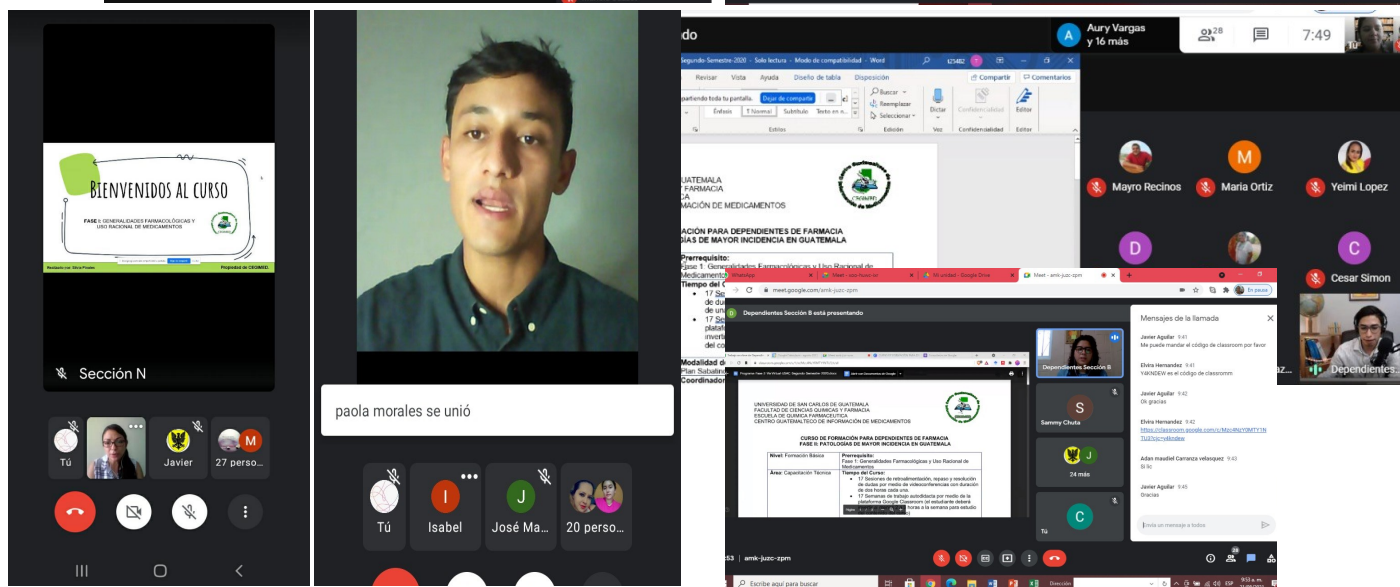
Bienvenidos al curso

FASE I: GENERALIDADES FARMACOLÓGICAS Y USO RACIONAL DE MEDICAMENTOS

Propiedad de CEGIMED

Sección N

Tú

Javier

27 perso...

M

paola morales se unió

Tú

I

Isabel

J

José Ma...

20 perso...

Aury Vargas y 16 más

28

7:49

Tú

do

Segundo-Semestre-2020 - Solo lectura - Modo de compatibilidad - Word

Revisar Vista Ayuda Diseño de tabla Disposición

Compartir Comentarios

Dejar de compartir

Énfasis ¶ Normal Subtítulo Texto en n...

Estilos

Buscar Reemplazar Seleccionar

Edición

Dictar

Voz

Confidencialidad

Editor

GUATEMALA
FARMACIA
ICA
MACIÓN DE MEDICAMENTOS

ACIÓN PARA DEPENDIENTES DE FARMACIA
GÍAS DE MAYOR INCIDENCIA EN GUATEMALA

Prerrequisito:
Fase 1: Generalidades Farmacológicas y Uso Racional de Medicamentos
Tiempo del C
17 Se de du de un
17 Se plataf invert del co

Modalidad d
Plan Sabatin
Coordinador

Mayro Recinos

M

Maria Ortiz

Yeimi Lopez

D

C

Cesar Simon

Dependientes...

WhatsApp
Meet - amk-juzc-zpm

meet.google.com/amk-juzc-zpm

En pausa

Dependientes Sección B está presentando

UNIVERSIDAD DE SAN CARLOS DE GUATEMALA
FACULTAD DE CIENCIAS QUIMICAS Y FARMACIA
ESCUELA DE QUIMICA FARMACEUTICA
CENTRO GUATEMALTECO DE INFORMACIÓN DE MEDICAMENTOS

CURSO DE FORMACIÓN PARA DEPENDIENTES DE FARMACIA
FASE II: PATOLOGÍAS DE MAYOR INCIDENCIA EN GUATEMALA

| Nivel: Formación Básica | Prerrequisito: Fase 1: Generalidades Farmacológicas y Uso Racional de Medicamentos |
|---|---|
| Área: Capacitación Técnica | Tiempo del Curso: 17 Sesiones de retroalimentación, repaso y resolución de dudas por medio de videoconferencias con duración de dos horas cada una. 17 Semanas de trabajo autodidacta por medio de la plataforma Google Classroom (el estudiante deberá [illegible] horas a la semana para estudio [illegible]) |

Dependientes Sección B

S

Sammy Chuta

24 más

C

Tú

Mensajes de la llamada

Javier Aguilar 9:41
Me puede mandar el código de classroom por favor

Elvira Hernandez 9:41
Y4KNDEW es el código de classromm

Javier Aguilar 9:42
Ok gracias

Elvira Hernandez 9:42
https://classroom.google.com/c/Mzc4NzY0MTY1NTU3?cjc=y4kndew

Adan maudiel Carranza velasquez 9:43
Si lic

Javier Aguilar 9:45
Gracias

Envía un mensaje a todos

amk-juzc-zpm

Escribe aquí para buscar